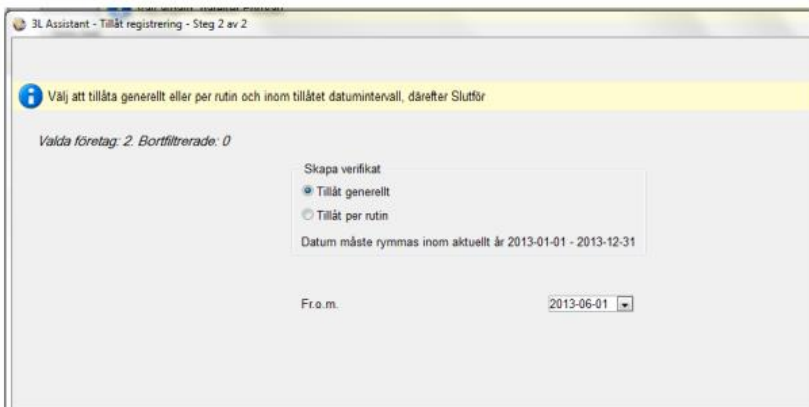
3L Assistant - Tillåt registrering - Steg 2 av 2

Välj att tillåta generellt eller per rutin och inom tillåtet datumintervall, därefter Slutför

Valda företag: 2. Bortfiltrerade: 0

Skapa verifikat

Tillåt generellt

Tillåt per rutin

Datum måste rymmas inom aktuellt år 2013-01-01 - 2013-12-31

Fr.o.m.

2013-06-01